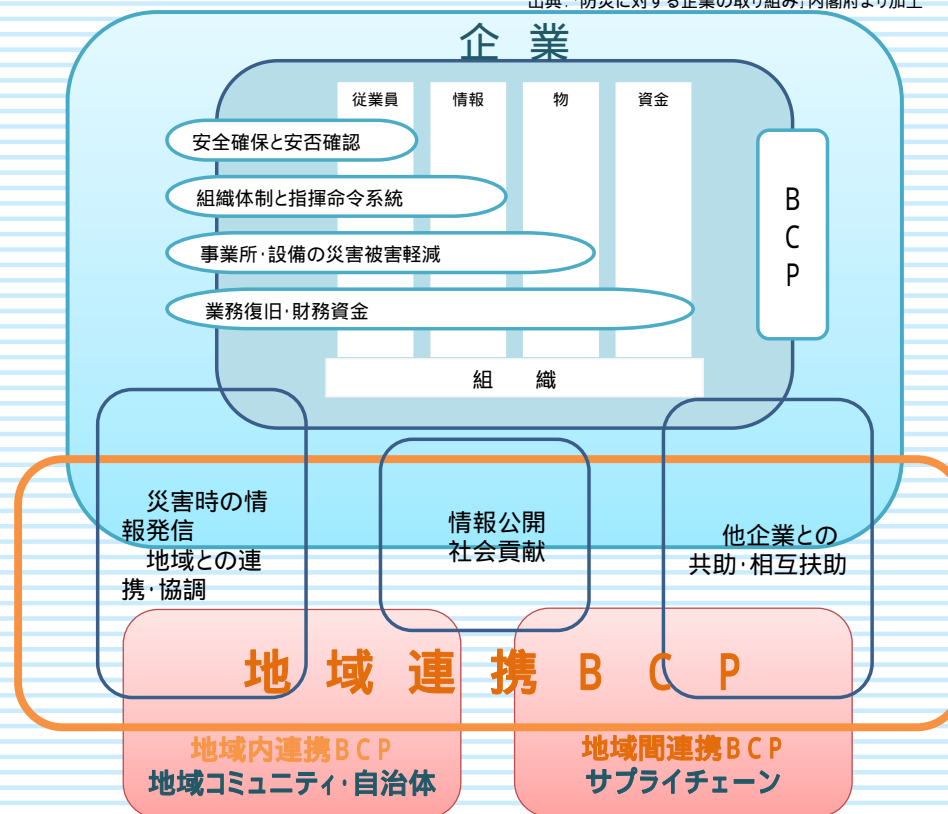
出典:「防災に対する企業の取り組み」内閣府より加工

企業

従業員
情報
物
資金

安全確保と安否確認
組織体制と指揮命令系統
事業所・設備の災害被害軽減
業務復旧・財務資金

BCP

組織

災害時の情報発信
地域との連携・協調

情報公開
社会貢献

他企業との
共助・相互扶助

地域連携BCP

地域内連携BCP
地域コミュニティ・自治体

地域間連携BCP
サプライチェーン